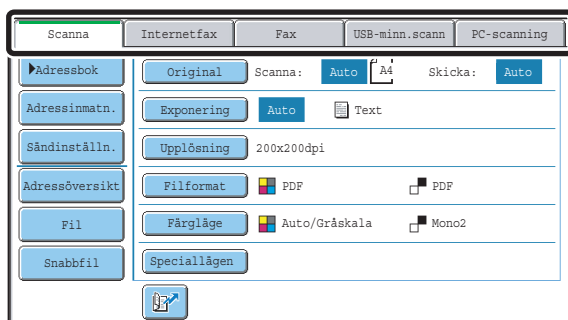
Scanna
Internetfax
Fax
USB-minn.scann
PC-scanning

Adressbok
Adressinmatn.
Sändinställn.
Adressöversikt
Fil
Snabbfil

Original
Scanna:
Auto
A4
Skicka:
Auto

Exponering
Auto
Text

Upplösning
200x200dpi

Filformat
PDF
PDF

Färgläge
Auto/Gråskala
Mono2

Speciallägen